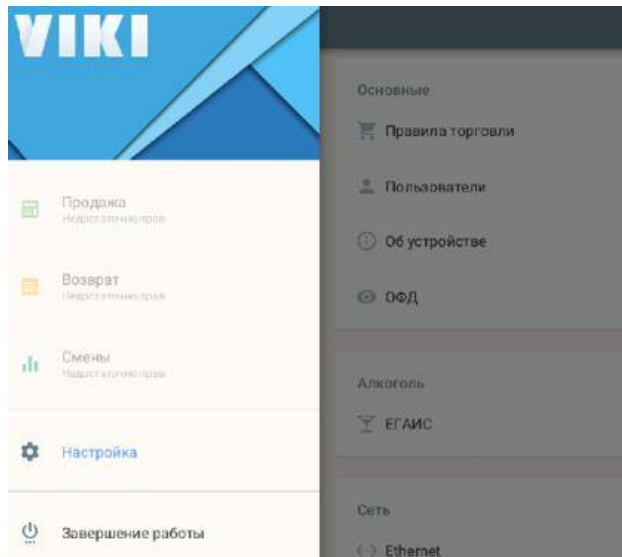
VIKI

Продажа
Недостаточно прав

Возврат
Недостаточно прав

Смены
Недостаточно прав

Настройка

Завершение работы

Основные

Правила торговли

Пользователи

Об устройстве

ОФД

Алкоголь

ЕГАИС

Сеть

Ethernet